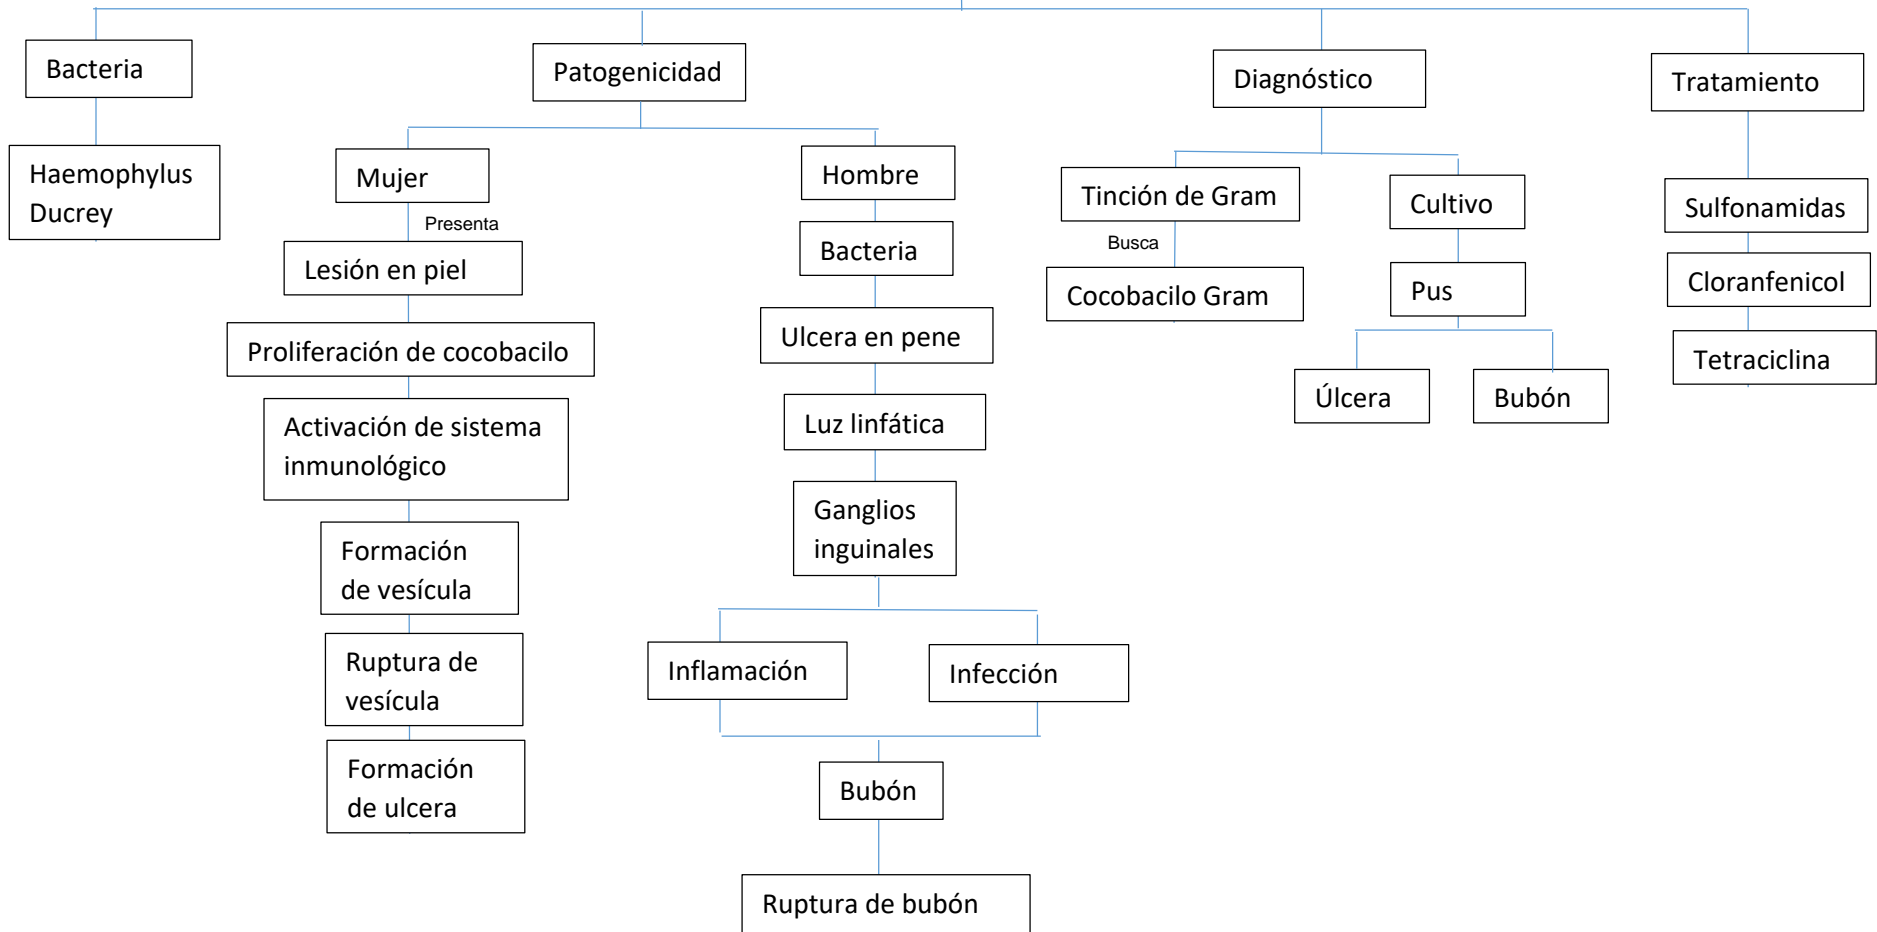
Bacteria

Haemophylus Ducrey

Patogenicidad

Mujer

Presenta

Lesión en piel

Proliferación de cocobacilo

Activación de sistema inmunológico

Formación de vesícula

Ruptura de vesícula

Formación de ulcera

Hombre

Bacteria

Ulcera en pene

Luz linfática

Ganglios inguinales

Inflamación

Infección

Bubón

Ruptura de bubón

Diagnóstico

Tinción de Gram

Busca

Cocobacilo Gram

Cultivo

Pus

Úlcera

Bubón

Tratamiento

Sulfonamidas

Cloranfenicol

Tetraciclina